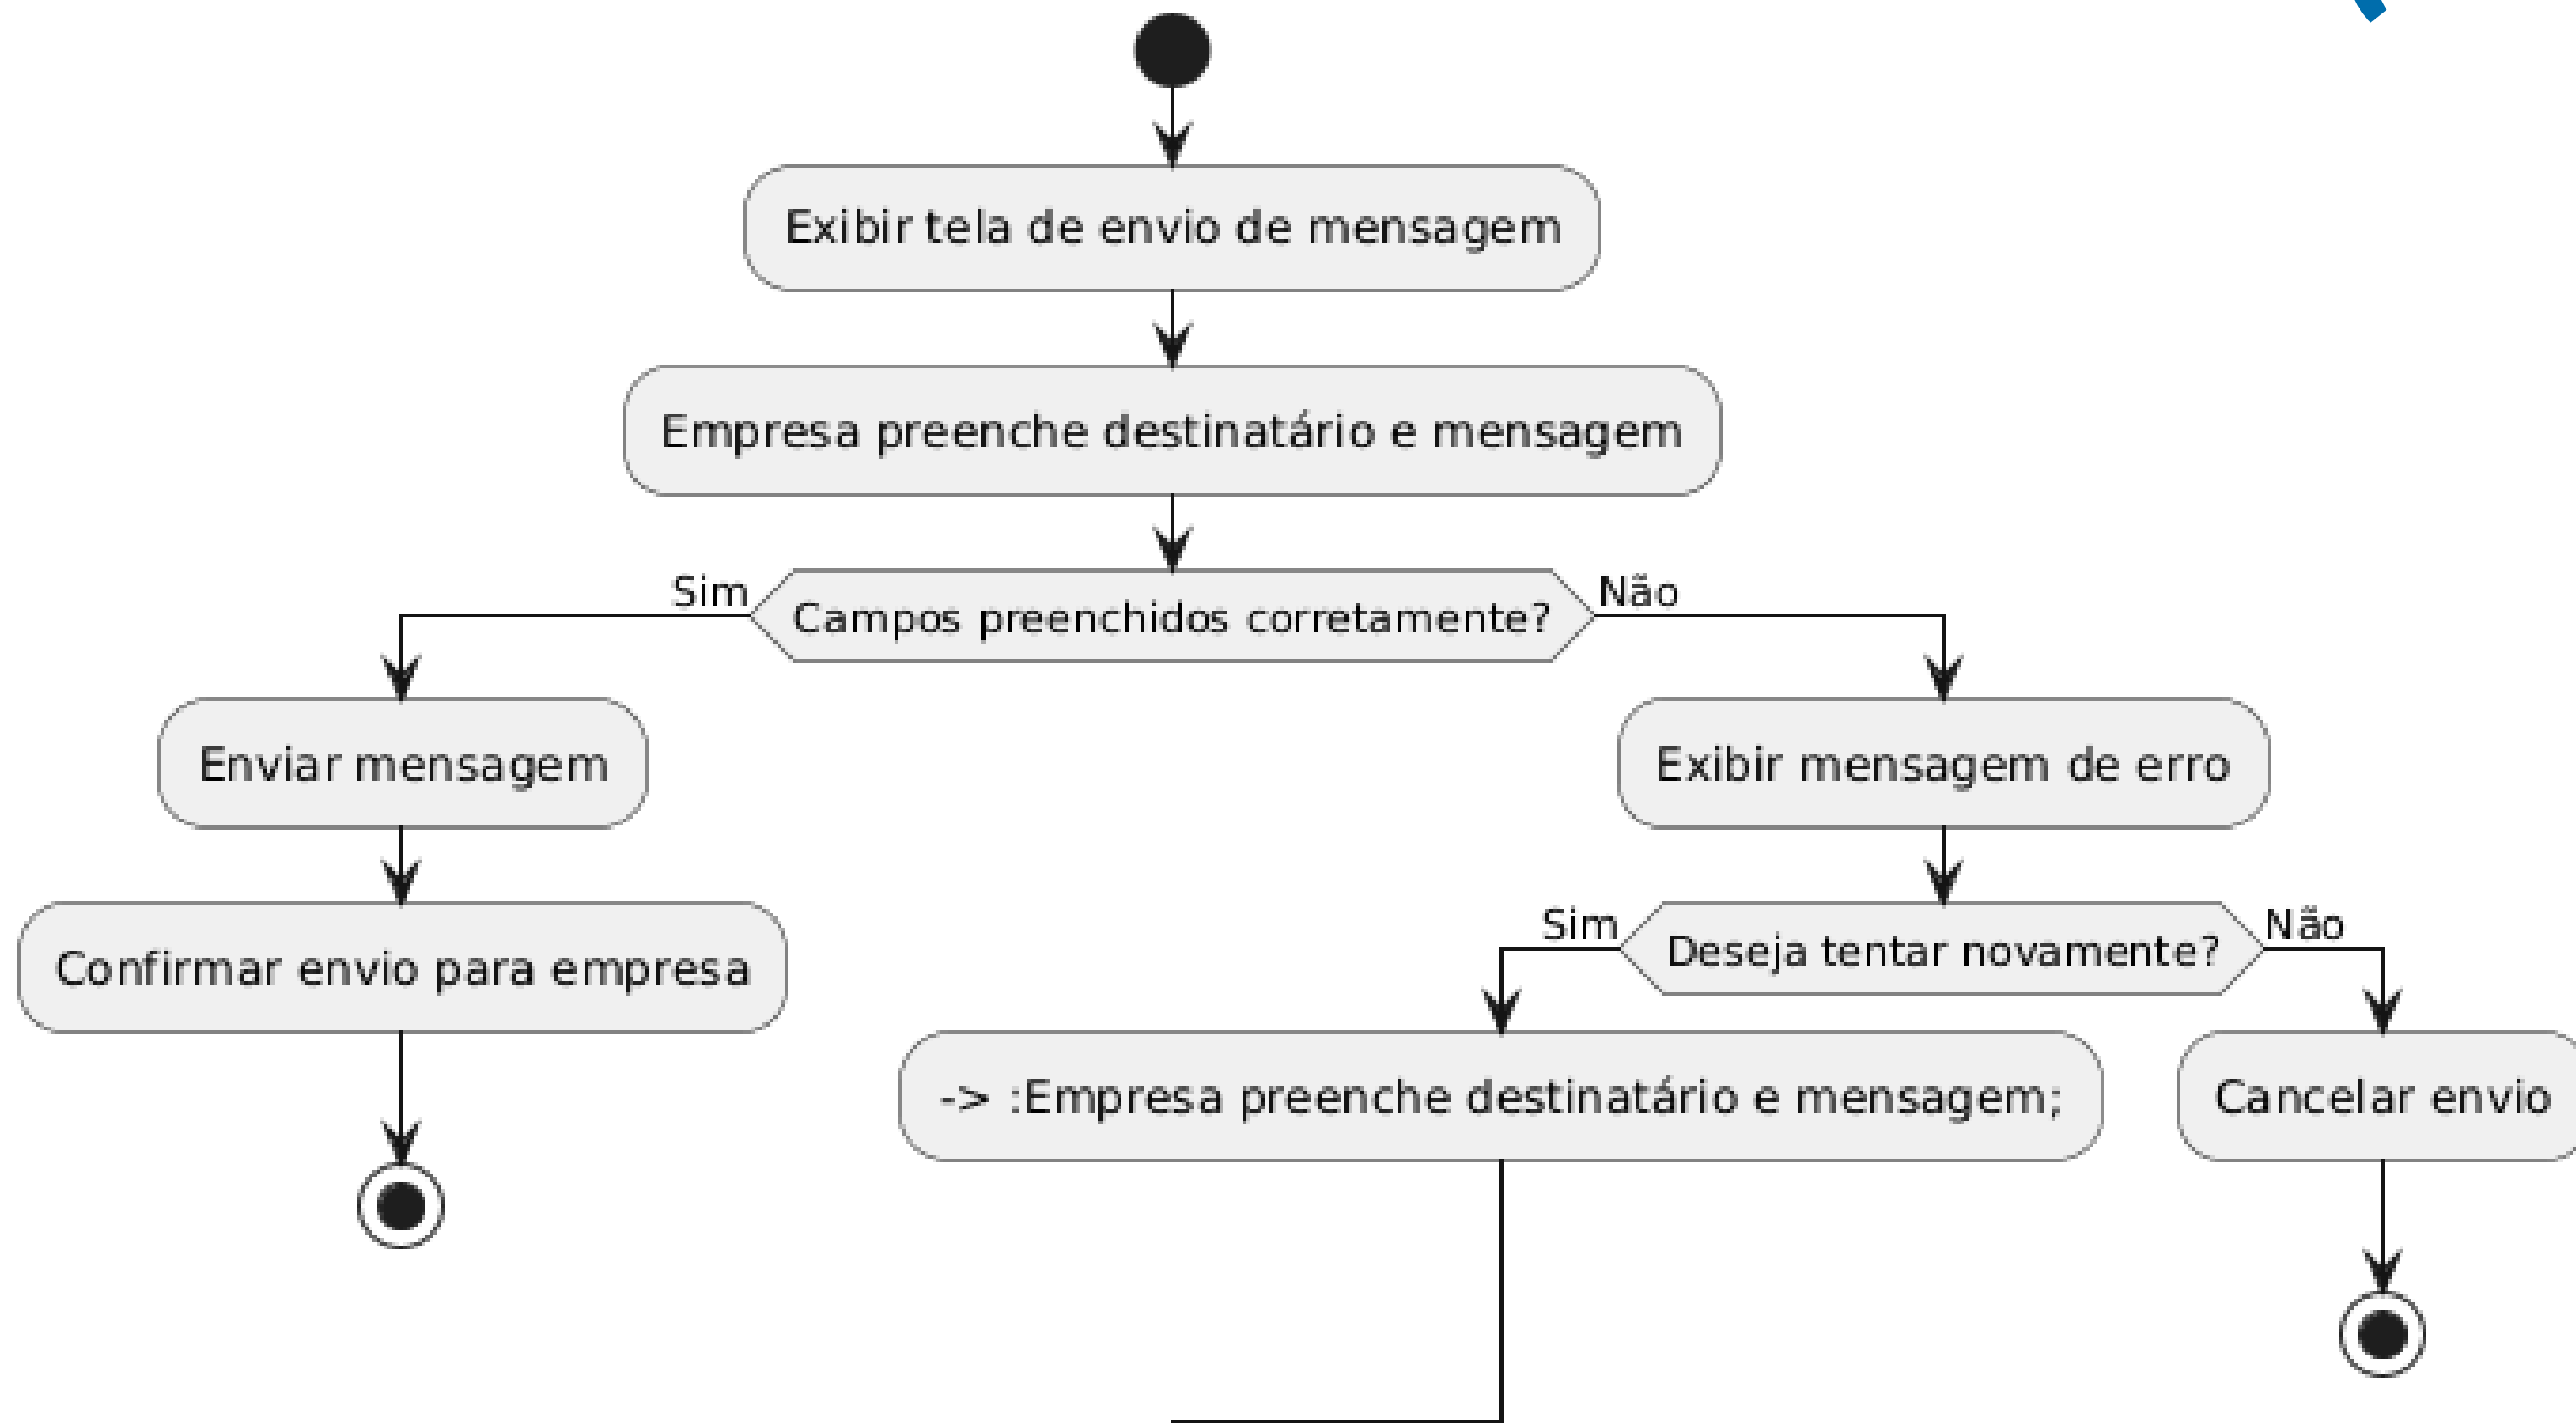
Exibir tela de envio de mensagem

Empresa preenche destinatário e mensagem

Sim

Campos preenchidos corretamente?

Não

Enviar mensagem

Confirmar envio para empresa

Exibir mensagem de erro

Sim

Deseja tentar novamente?

Não

-> :Empresa preenche destinatário e mensagem;

Cancelar envio